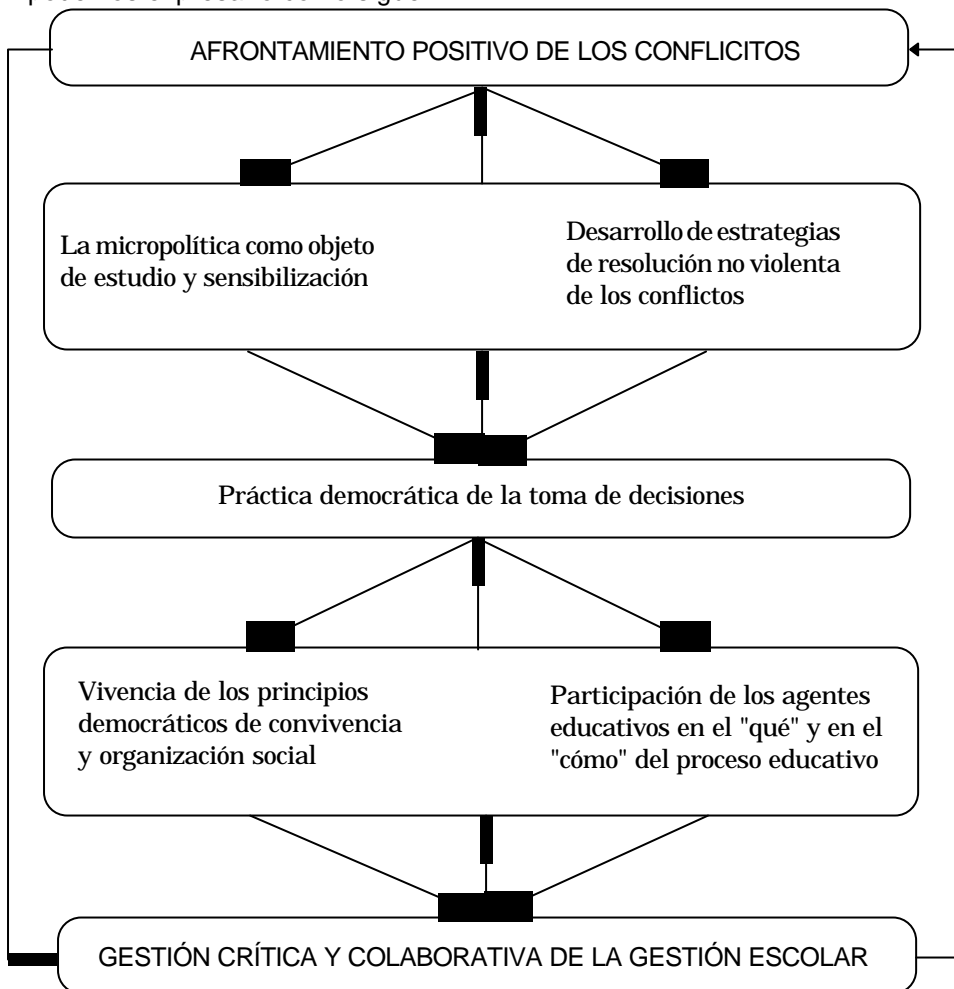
AFRONTAMIENTO POSITIVO DE LOS CONFLICITOS

La micropolítica como objeto de estudio y sensibilización

Desarrollo de estrategias de resolución no violenta de los conflictos

Práctica democrática de la toma de decisiones

Vivencia de los principios democráticos de convivencia y organización social

Participación de los agentes educativos en el "qué" y en el "cómo" del proceso educativo

GESTIÓN CRÍTICA Y COLABORATIVA DE LA GESTIÓN ESCOLAR